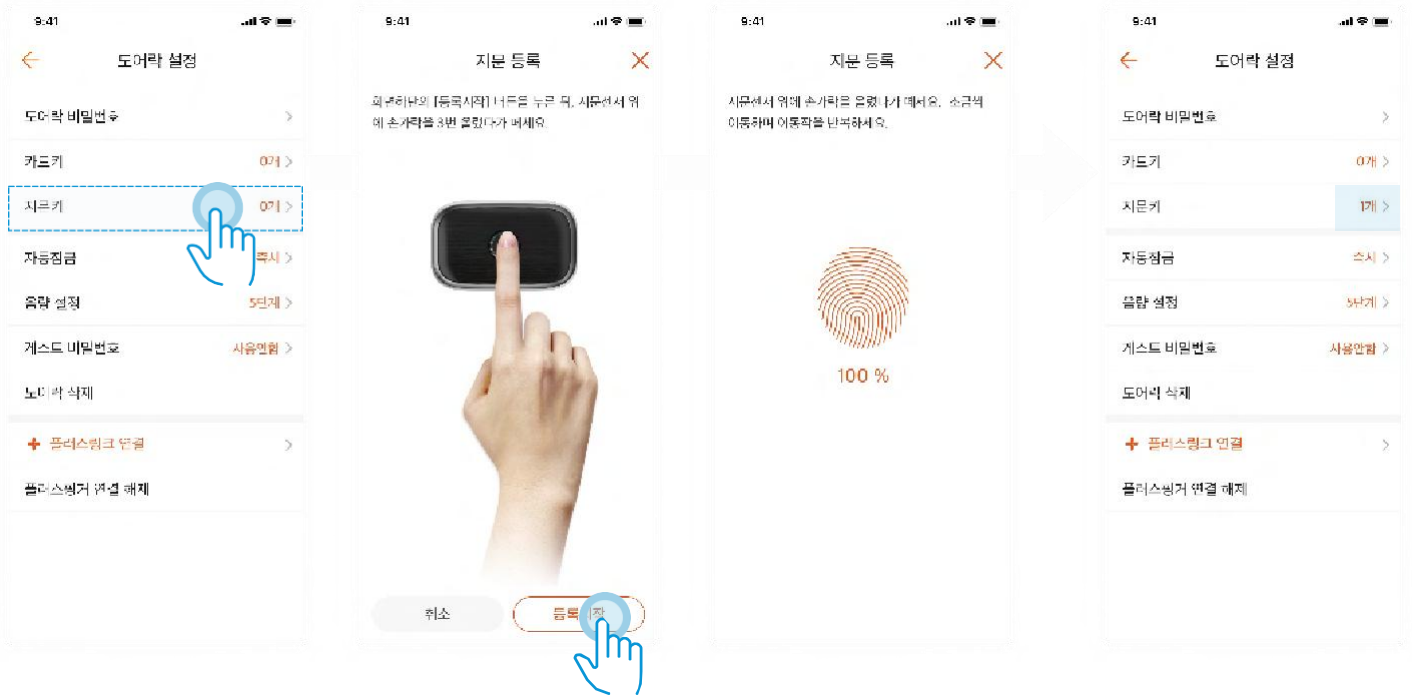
9:41

도어락 설정

도어락 비밀번호

카드키 0개

지문키 0개

자동잠금 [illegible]

음량 설정 5단계

게스트 비밀번호 사용안함

도어락 삭제

+ 플러스링크 연결

플러스링커 연결 해제

9:41

지문 등록

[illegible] [등록시작] 버튼을 누른 뒤, 지문센서 위에 손가락을 3번 올렸다가 떼세요.

취소

등록 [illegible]

9:41

지문 등록

지문센서 위에 손가락을 올렸다가 떼세요. 조금씩 이동하며 이동작을 반복하세요.

100 %

9:41

도어락 설정

도어락 비밀번호

카드키 0개

지문키 1개

자동잠금 수시

음량 설정 5단계

게스트 비밀번호 사용안함

도어락 삭제

+ 플러스링크 연결

플러스링커 연결 해제